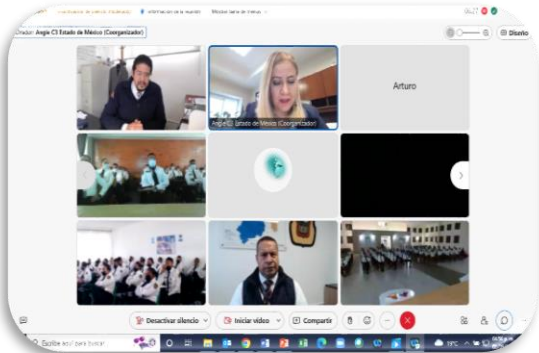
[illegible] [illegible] Información de la reunión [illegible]

Orador: Angie C5 Estado de México (Coorganizador)

Diseño

Angie C5 Estado de México (Coorganizador)

Arturo

Desactivar silencio

Iniciar video

Compartir

Escribe aquí para buscar